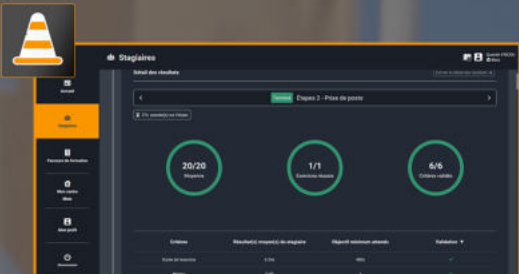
Stagiaires

Détail des résultats

Terminé Étapes 2 - Prise de poste

20/20
Moyenne

1/1
Exercices réussis

6/6
Critères validés

Critères
Résultat(s) moyen(s) du stagiaire
Objectif minimum attendu
Validation

Journal
Stagiaires
Parcours de formation
Mes centres
Mon profil
Déconnexion